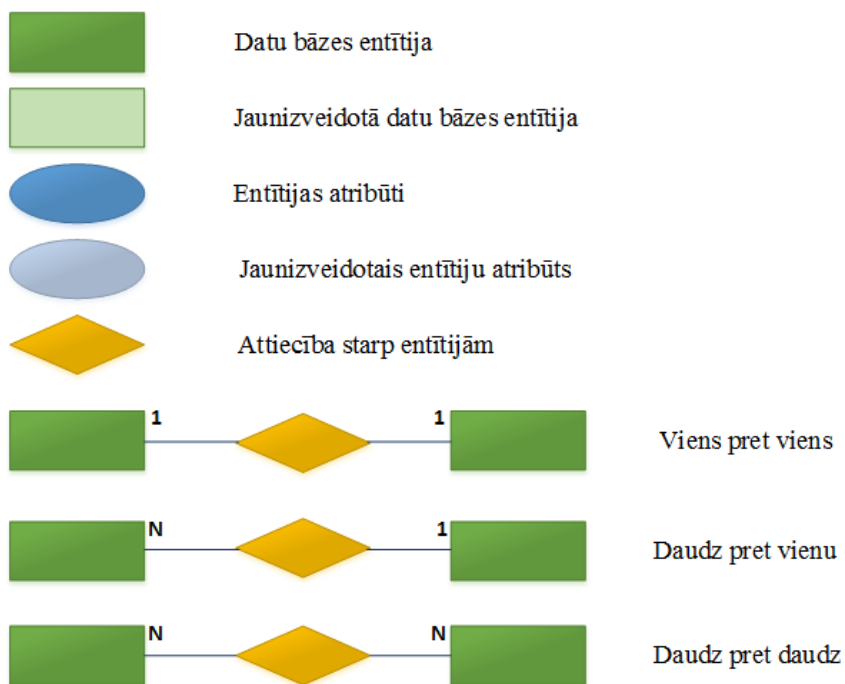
Datu bāzes entītija

Jaunizveidotā datu bāzes entītija

Entītijas atribūti

Jaunizveidotais entītiju atribūts

Attiecība starp entītijām

1 1 Viens pret viens

N 1 Daudz pret vienu

N N Daudz pret daudz